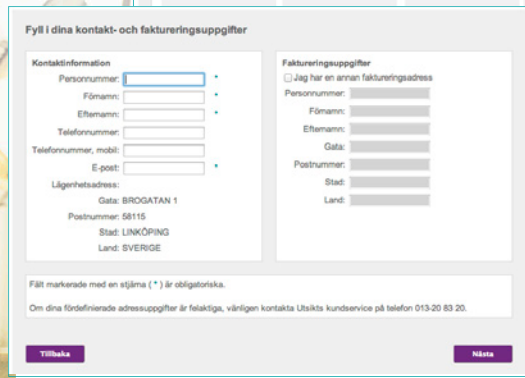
Fyll i dina kontakt- och faktureringsuppgifter

Kontaktinformation

Personnummer: *

Förnamn: *

Efternamn: *

Telefonnummer:

Telefonnummer, mobil:

E-post: *

Lägenhetsadress:

Gata: BROGATAN 1

Postnummer: 58115

Stad: LINKÖPING

Land: SVERIGE

Faktureringsuppgifter

Jag har en annan faktureringsadress

Personnummer:

Förnamn:

Efternamn:

Gata:

Postnummer:

Stad:

Land:

Fält markerade med en stjärna ( * ) är obligatoriska.

Om dina fördefinierade adressuppgifter är felaktiga, vänligen kontakta Utsikts kundservice på telefon 013-20 83 20.

Tillbaka

Nästa